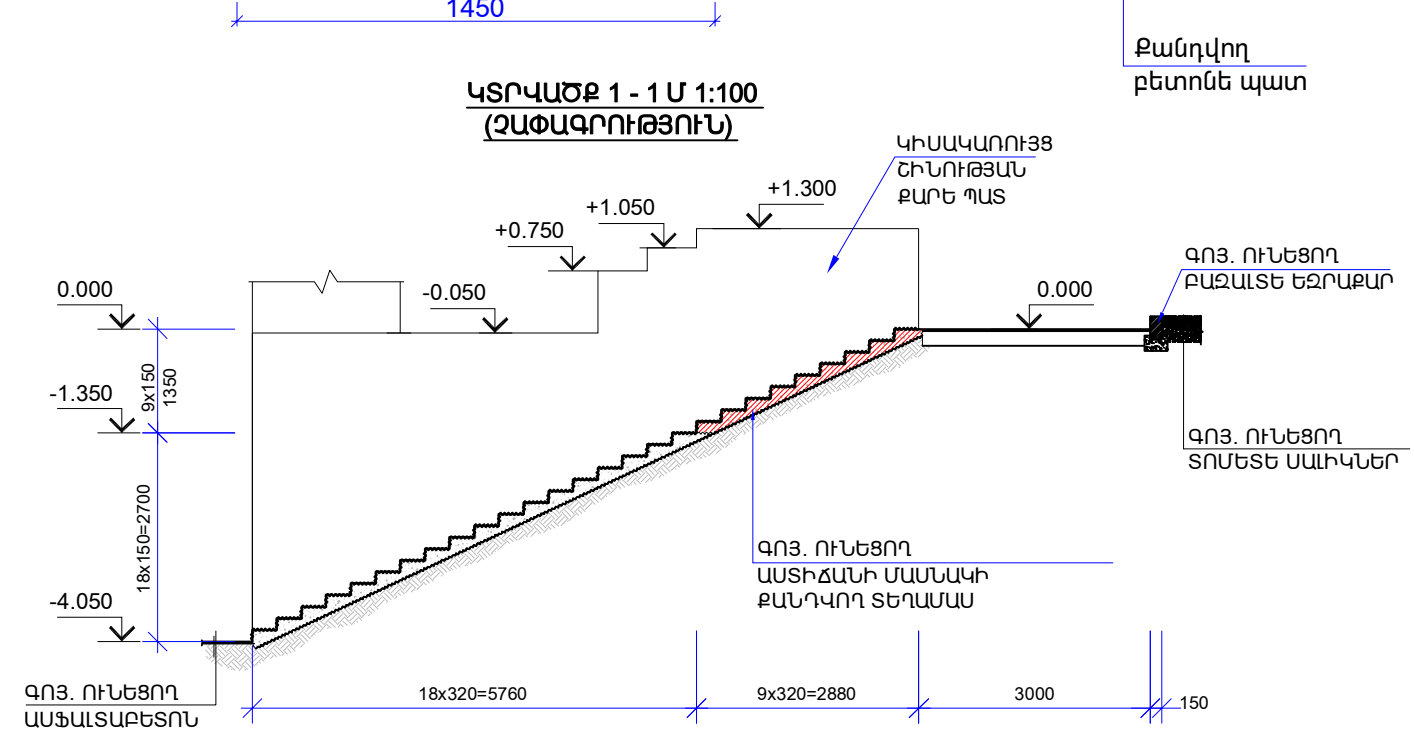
1450

Քանդվող բետոնե պատ

ԿՏՐՎԱԾՔ 1 - 1 Մ 1:100
(ՉԱՓԱԳՐՈՒԹՅՈՒՆ)

ԿԻՍԱԿԱՌՈՒՅՑ ՇԻՆՈՒԹՅԱՆ ՔԱՐԵ ՊԱՏ

+1.300
+1.050
+0.750
-0.050
0.000
0.000
-1.350
-4.050

9x150
1350
18x150=2700

ԳՈՅ. ՈՒՆԵՑՈՂ ԲԱԶԱԼՏԵ ԵԶՐԱՔԱՐ

ԳՈՅ. ՈՒՆԵՑՈՂ ՏՈՄԵՏԵ ՍԱԼԻԿՆԵՐ

ԳՈՅ. ՈՒՆԵՑՈՂ ԱՍՏԻՃԱՆԻ ՄԱՍՆԱԿԻ ՔԱՆԴՎՈՂ ՏԵՂԱՄԱՍ

ԳՈՅ. ՈՒՆԵՑՈՂ ԱՍՖԱԼՏԱԲԵՏՈՆ

18x320=5760
9x320=2880
3000
150